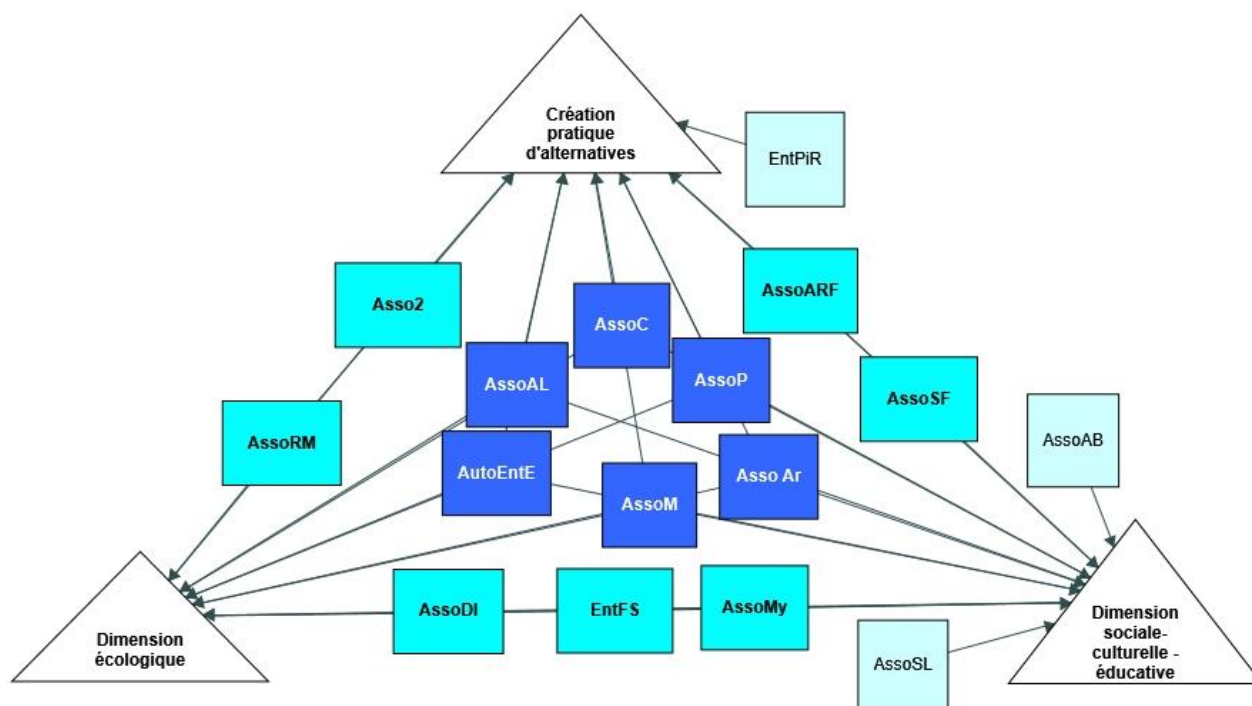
Création pratique d'alternatives

EntPiR

Asso2

AssoARF

AssoC

AssoAL

AssoP

AssoRM

AssoSF

AssoAB

AutoEntE

Asso Ar

AssoM

AssoDI

EntFS

AssoMy

Dimension écologique

AssoSL

Dimension sociale-culturelle - éducative